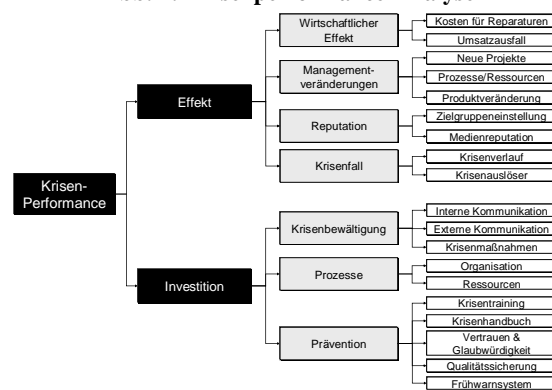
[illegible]

Krisen-Performance

Effekt

Wirtschaftlicher Effekt

Kosten für Reparaturen

Umsatzausfall

Management-veränderungen

Neue Projekte

Prozesse/Ressourcen

Produktveränderung

Reputation

Zielgruppeneinstellung

Medienreputation

Krisenfall

Krisenverlauf

Krisenauslöser

Investition

Krisenbewältigung

Interne Kommunikation

Externe Kommunikation

Krisenmaßnahmen

Prozesse

Organisation

Ressourcen

Prävention

Krisentraining

Krisenhandbuch

Vertrauen & Glaubwürdigkeit

Qualitätssicherung

Frühwarnsystem